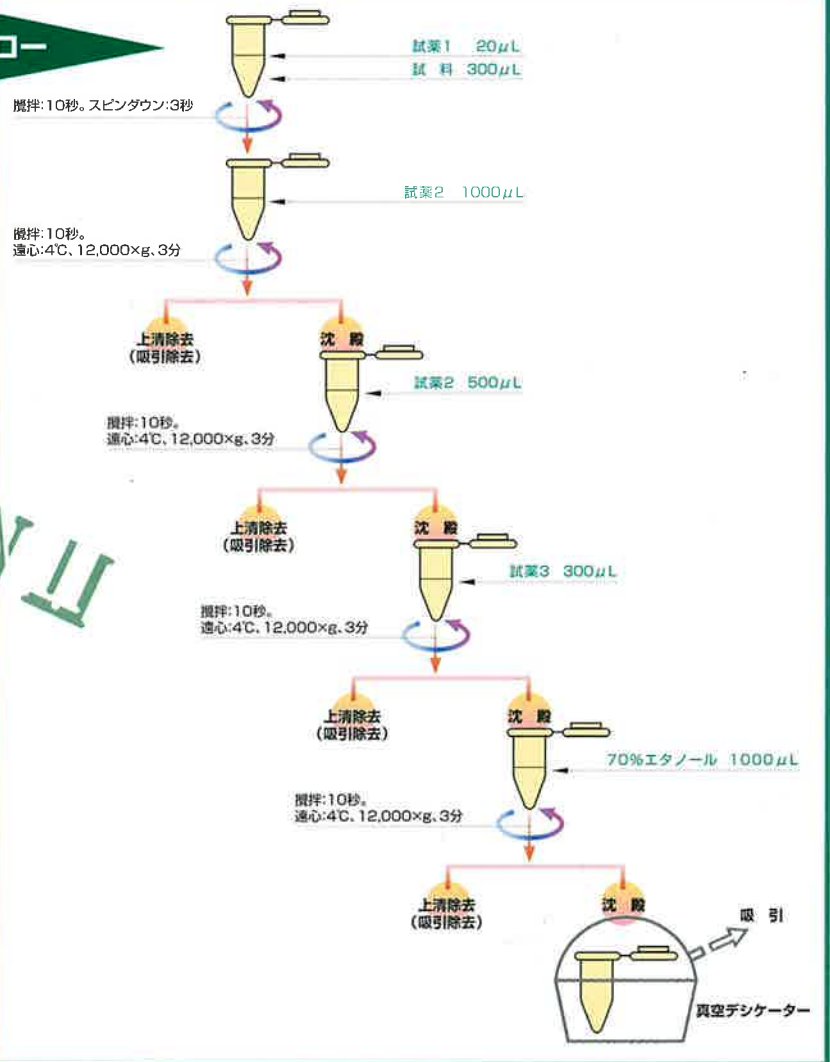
ロー

試薬1　20$\mu$L
試　料　300$\mu$L

攪拌:10秒。スピンダウン:3秒

試薬2　1000$\mu$L

攪拌:10秒。
遠心:4℃、12,000×g、3分

上清除去
(吸引除去)

沈　殿

試薬2　500$\mu$L

攪拌:10秒。
遠心:4℃、12,000×g、3分

上清除去
(吸引除去)

沈　殿

試薬3　300$\mu$L

攪拌:10秒。
遠心:4℃、12,000×g、3分

上清除去
(吸引除去)

沈　殿

70%エタノール　1000$\mu$L

攪拌:10秒。
遠心:4℃、12,000×g、3分

上清除去
(吸引除去)

沈　殿

吸　引

真空デシケーター